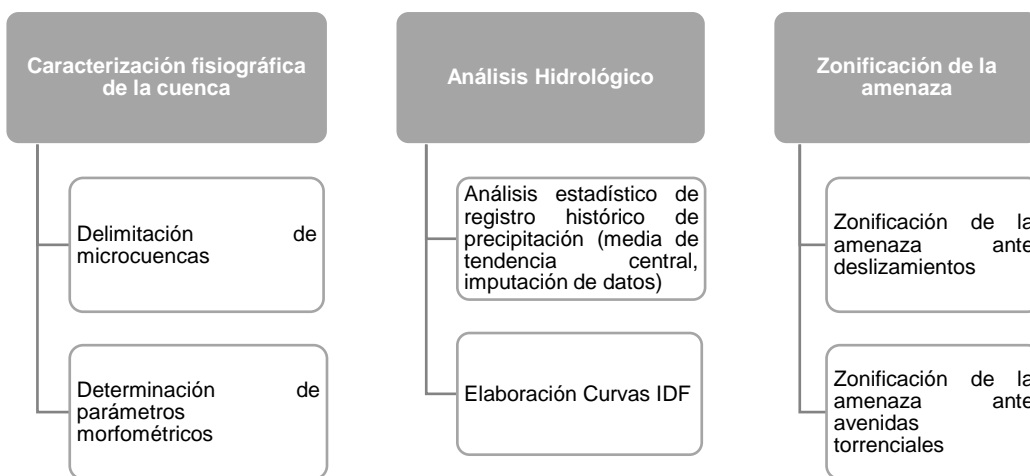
Caracterización fisiográfica de la cuenca

Delimitación de microcuencas

Determinación de parámetros morfométricos

Análisis Hidrológico

Análisis estadístico de registro histórico de precipitación (media de tendencia central, imputación de datos)

Elaboración Curvas IDF

Zonificación de la amenaza

Zonificación de la amenaza ante deslizamientos

Zonificación de la amenaza ante avenidas torrenciales